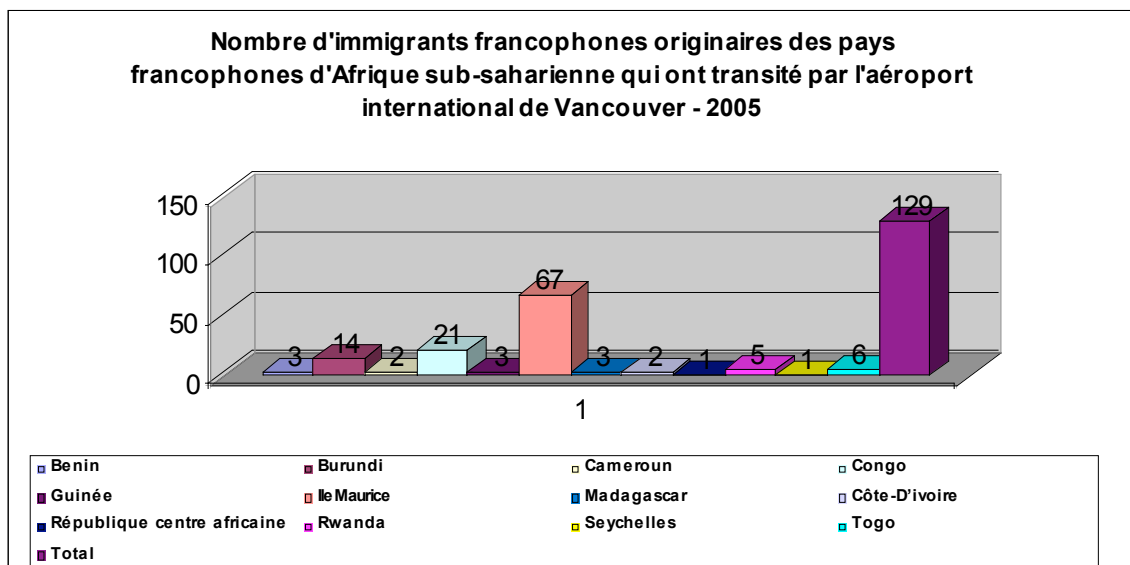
Nombre d'immigrants francophones originaires des pays francophones d'Afrique sub-saharienne qui ont transité par l'aéroport international de Vancouver - 2005

150
100
50
0

3 14 2 21 3 67 3 2 1 5 1 6 129

1

Benin
Burundi
Cameroun
Congo
Guinée
Ile Maurice
Madagascar
Côte-D'ivoire
République centre africaine
Rwanda
Seychelles
Togo
Total